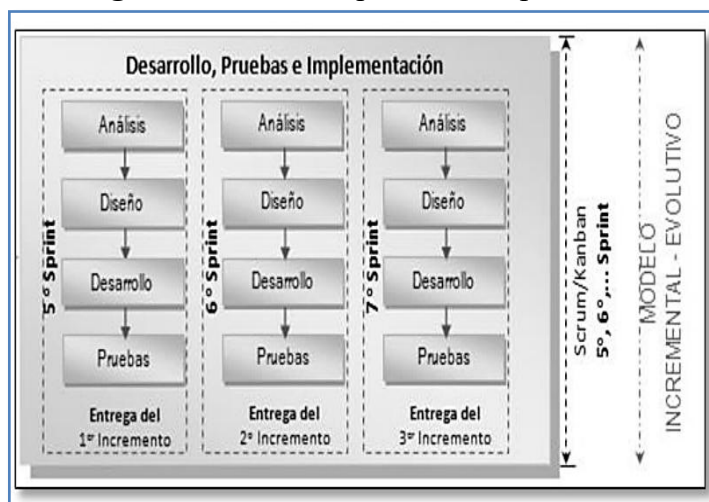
Desarrollo, Pruebas e Implementación

5 ° Sprint

Análisis

Diseño

Desarrollo

Pruebas

Entrega del 1er Incremento

6 ° Sprint

Análisis

Diseño

Desarrollo

Pruebas

Entrega del 2° Incremento

7 ° Sprint

Análisis

Diseño

Desarrollo

Pruebas

Entrega del 3er Incremento

Scrum/Kanban
5°, 6°,... Sprint

MODELO
INCREMENTAL - EVOLUTIVO